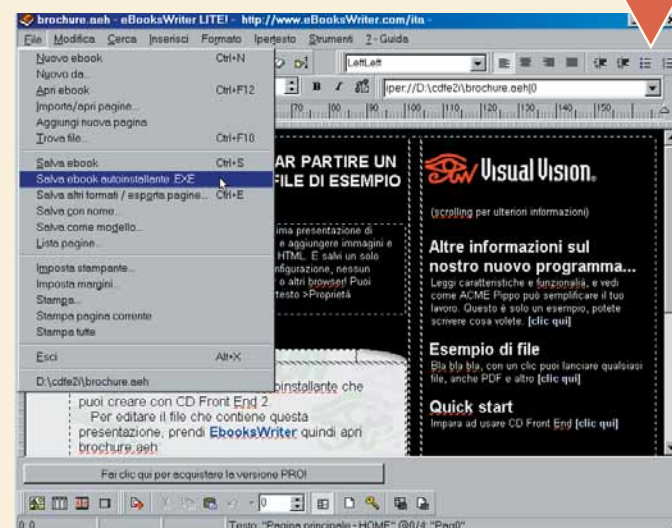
brochure.aeh - eBooksWriter LITE! - http://www.eBooksWriter.com/ita

File Modifica Cerca Inserisci Formato Ipertesto Strumenti ? - Guida

| | |
|---|---|
| Nuovo ebook | Ctrl+N |
| Nuovo da... | |
| Apri ebook | Ctrl+F12 |
| Importa/apri pagine... | |
| Aggiungi nuova pagina | |
| Trova file... | Ctrl+F10 |
| Salva ebook | Ctrl+S |
| Salva ebook autoinstallante .EXE | |
| Salva altri formati / esporta pagine... | Ctrl+E |
| Salva con nome... | |
| Salva come modello... | |
| Lista pagine... | |
| Imposta stampante... | |
| Imposta margini... | |
| Stampa... | |
| Stampa pagina corrente | |
| Stampa tutte | |
| Esci | Alt+X |
| D:\cdfe2i\brochure.aeh | |

LeftLeft

iper://D:\cdfe2i\brochure.aeh|0

70 80 90 100 110 120 130 140 150

AR PARTIRE UN FILE DI ESEMPIO

ima presentazione di e aggiungere immagini e HTML. E salvi un solo nfigurazione, nessun o altri browser! Puoi testo >Proprietà

oinstallante che puoi creare con CD Front End 2
Per editare il file che contiene questa presentazione, prendi EbooksWriter quindi apri brochure.aeh

Visual Vision.

(scrolling per ulteriori informazioni)

Altre informazioni sul nostro nuovo programma...
Leggi caratteristiche e funzionalità, e vedi come ACME Pippo può semplificare il tuo lavoro. Questo è solo un esempio, potete scrivere cosa volete. [clic qui]

Esempio di file
Bla bla bla, con un clic puoi lanciare qualsiasi file, anche PDF e altro [clic qui]

Quick start
Impara ad usare CD Front End [clic qui]

Fai clic qui per acquistare la versione PRO!

0

0.0 Testo: "Pagina principale - HOME" @0/4 "Pag0"